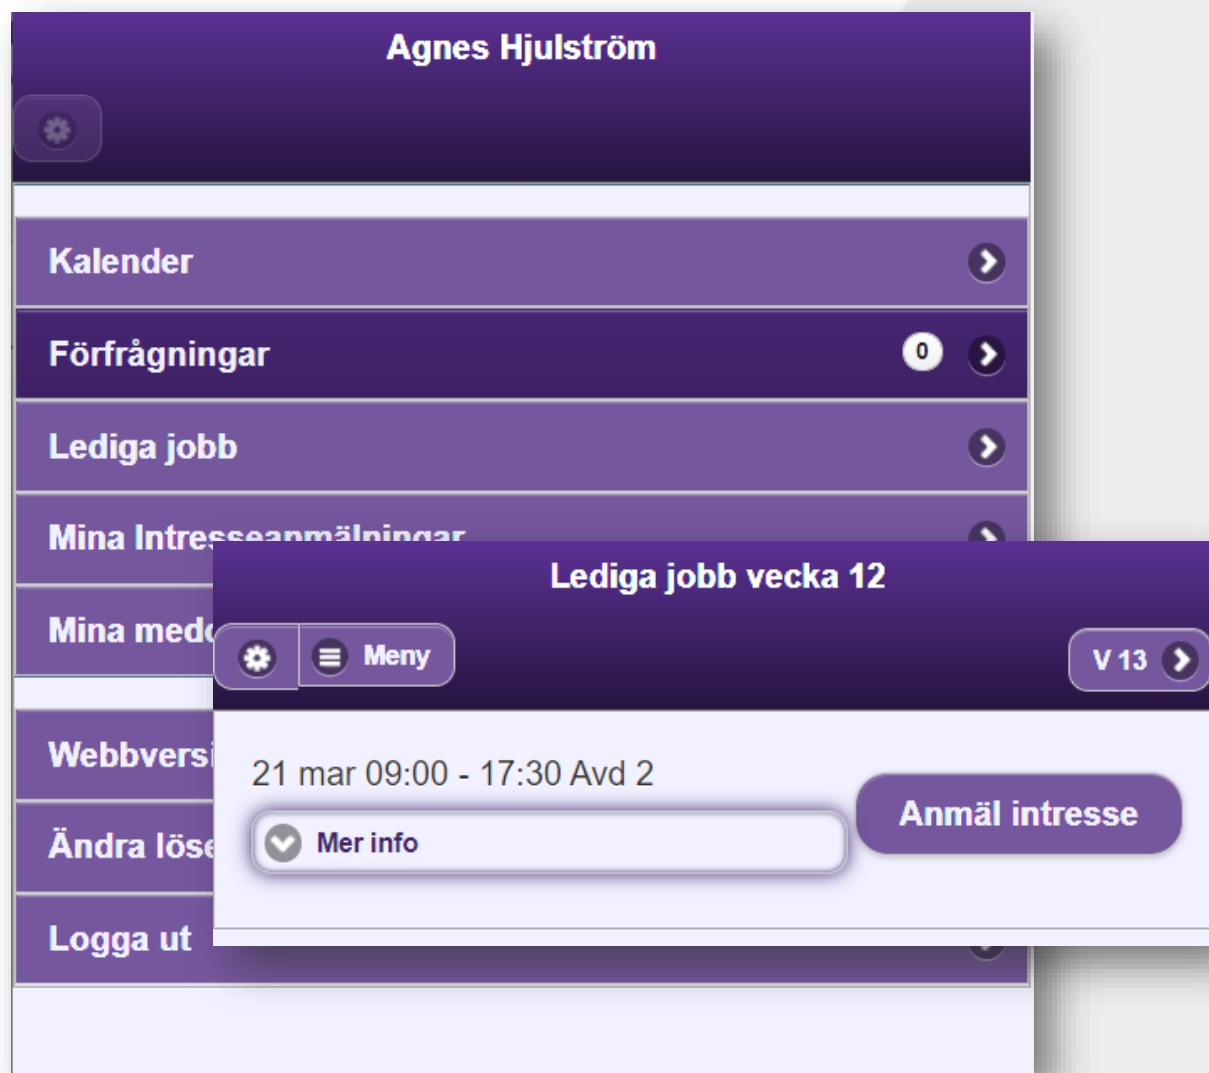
Agnes Hjulström

Kalender

Förfrågningar 0

Lediga jobb

Mina Intresseanmälningar

Mina med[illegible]

Webbversi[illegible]

Ändra löse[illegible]

Logga ut

Lediga jobb vecka 12

Meny

V 13

21 mar 09:00 - 17:30 Avd 2

Mer info

Anmäl intresse